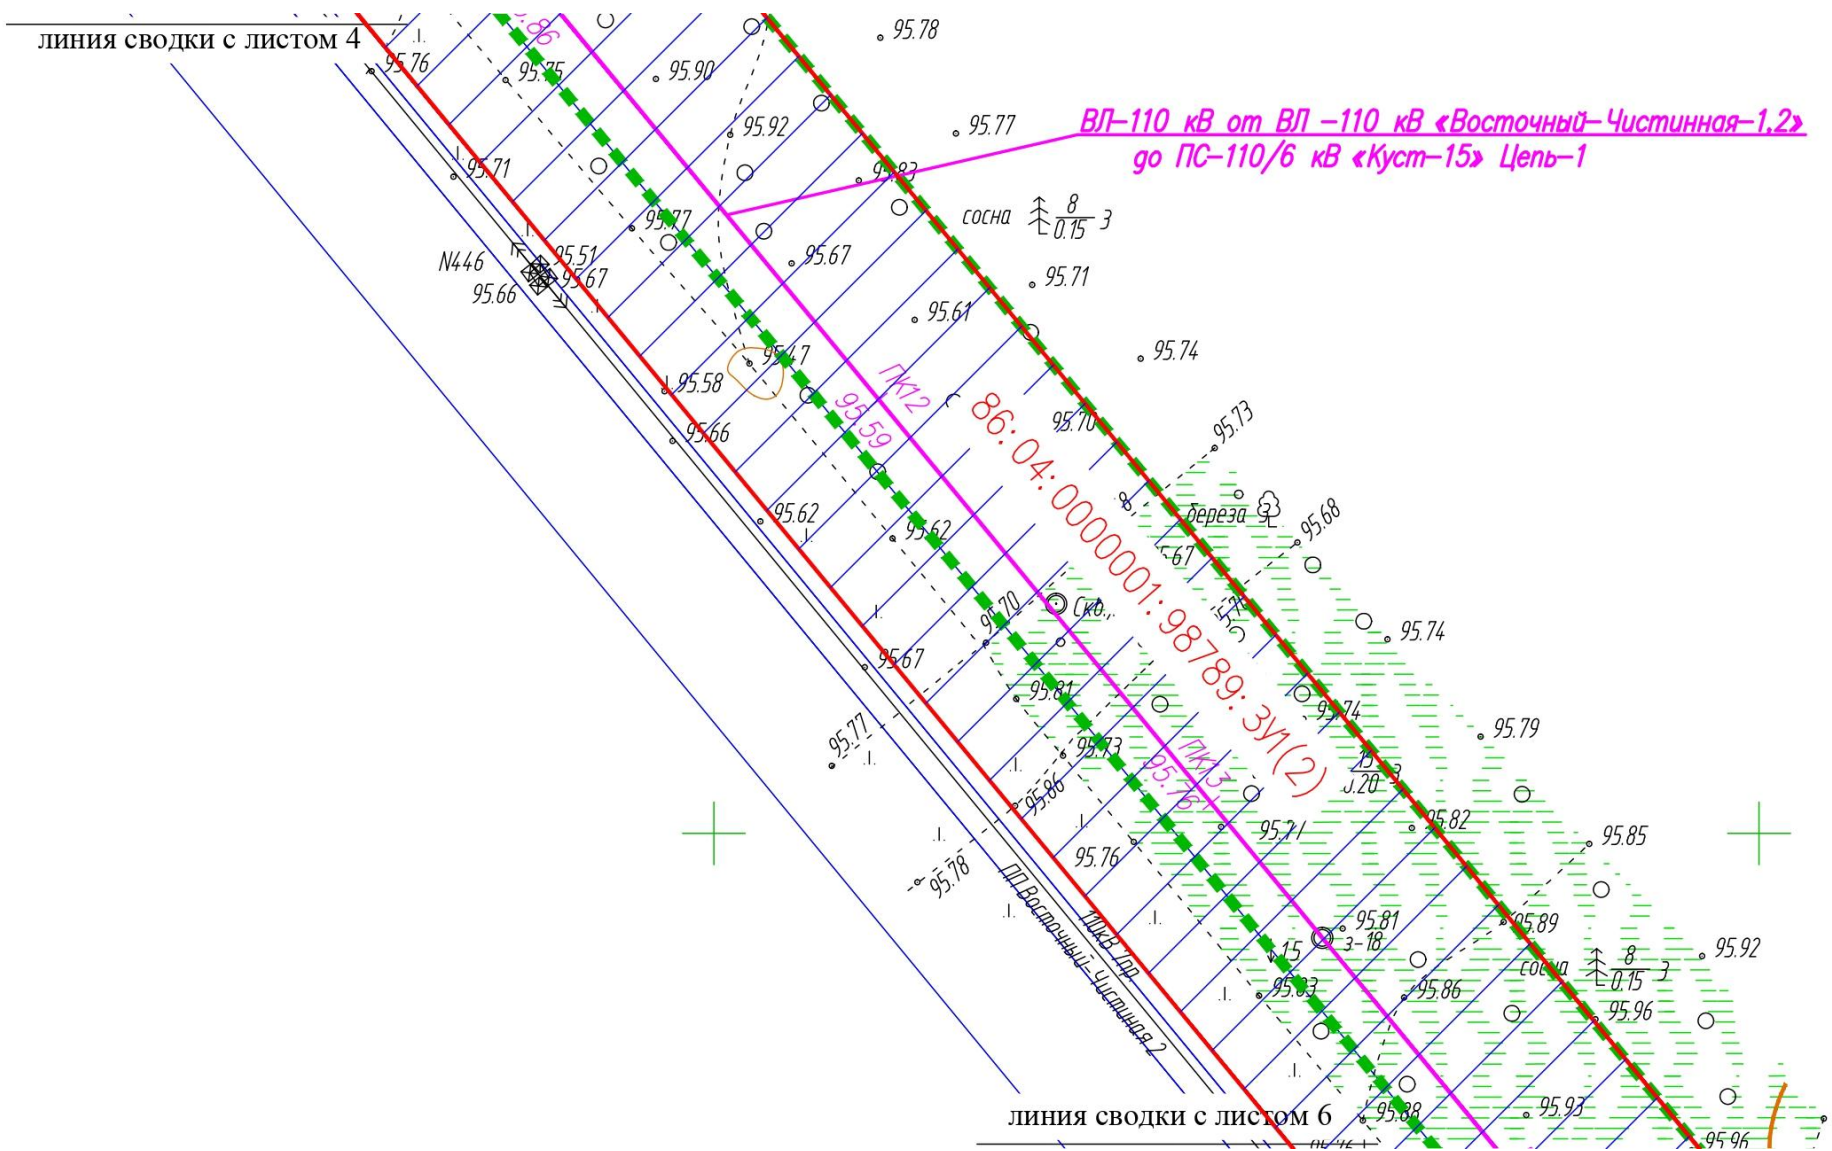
линия сводки с листом 4

95.78
95.76
95.75
95.90
95.77
95.92
ВЛ–110 кВ от ВЛ –110 кВ «Восточный–Чистинная–1,2»
до ПС–110/6 кВ «Куст–15» Цепь–1
95.71
95.83
сосна $\frac{8}{0.15}$ 3
95.77
N446
95.51
95.67
95.67
95.66
95.71
95.61
95.74
95.47
95.58
ПК12
86:04:0000001:98789:ЗУ1(2)
95.59
95.70
95.73
95.66
береза
95.68
95.62
95.62
67
Скв.
95.70
95.74
95.67
95.81
95.74
95.79
95.77
95.73
ПК13
95.76
$\frac{15}{0.20}$ 3
95.86
95.71
95.82
95.85
95.76
95.78
95.81
3-18
95.89
ЛЭП Восточный-Чистинная 2
110кВ 1ор
15
95.83
95.86
сосна $\frac{8}{0.15}$ 3
95.92
95.96
95.88
95.93
95.96
линия сводки с листом 6